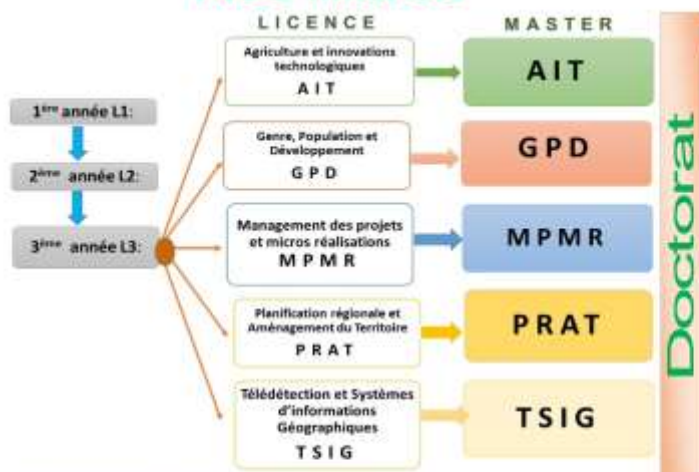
LICENCE

MASTER

1ère année L1:

2ème année L2:

3ème année L3:

Agriculture et innovations technologiques
A I T

A I T

Genre, Population et Développement
G P D

G P D

Management des projets et micros réalisations
M P M R

M P M R

Planification régionale et Aménagement du Territoire
P R A T

P R A T

Télédétection et Systèmes d'informations Géographiques
T S I G

T S I G

Doctorat